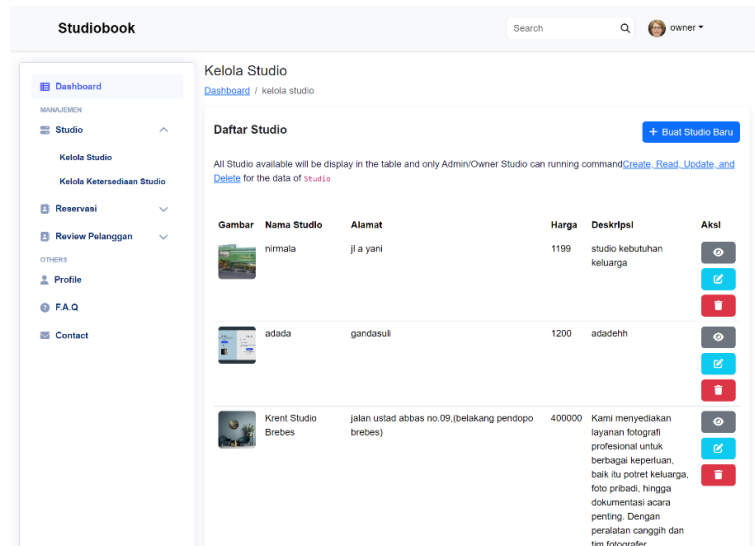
Studiobook

Search

owner

Dashboard

MANAJEMEN

Studio

Kelola Studio

Kelola Ketersediaan Studio

Reservasi

Review Pelanggan

OTHERS

Profile

F.A.Q

Contact

Kelola Studio

Dashboard / kelola studio

Daftar Studio

+ Buat Studio Baru

All Studio available will be display in the table and only Admin/Owner Studio can running commandCreate, Read, Update, and Delete for the data of studio

| Gambar | Nama Studio | Alamat | Harga | Deskripsi | Aksi |
|---|---|---|---|---|---|
| | nirmala | jl a yani | 1199 | studio kebutuhan keluarga | |
| | adada | gandasuli | 1200 | adadehh | |
| | Krent Studio Brebes | jalan ustad abbas no.09,(belakang pendopo brebes) | 400000 | Kami menyediakan layanan fotografi profesional untuk berbagai keperluan, baik itu potret keluarga, foto pribadi, hingga dokumentasi acara penting. Dengan peralatan canggih dan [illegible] | |